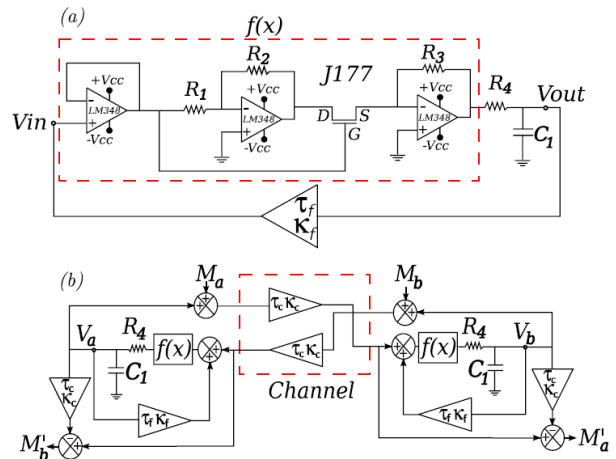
(a)

f(x)

+Vcc
LM348
-Vcc

$R_1$

$R_2$
+Vcc
LM348
-Vcc

J177
D S
G

$R_3$
+Vcc
LM348
-Vcc

$R_4$

Vout

Vin

$C_1$

$\tau_f$
$\kappa_f$

(b)

$M_a$

$\tau_c \kappa_c$

$M_b$

$V_a$
$R_4$
f(x)
$C_1$

$\tau_c \kappa_c$

Channel

f(x)
$R_4$
$V_b$
$C_1$

$\tau_c$
$\kappa_c$

$\tau_f \kappa_f$

$\tau_f \kappa_f$

$\tau_c$
$\kappa_c$

$M'_b$

$M'_a$